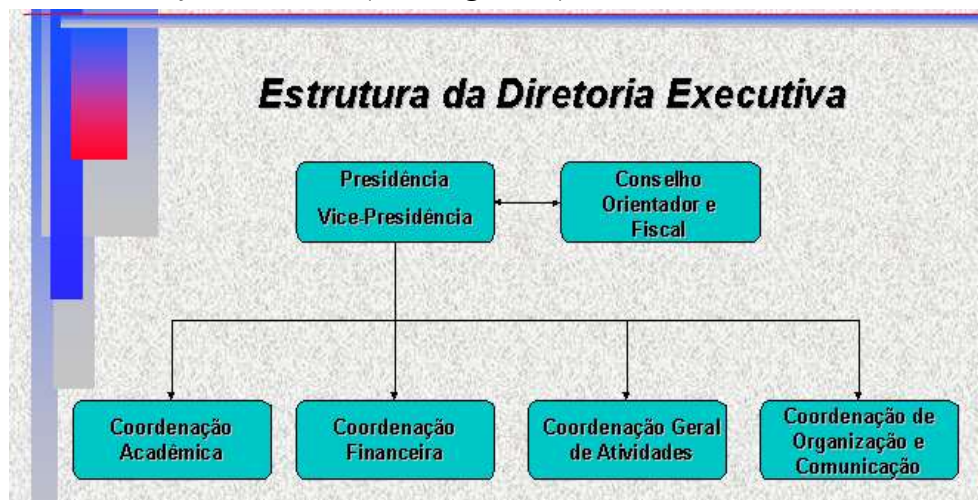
Estrutura da Diretoria Executiva

Presidência
Vice-Presidência

Conselho Orientador e Fiscal

Coordenação Acadêmica

Coordenação Financeira

Coordenação Geral de Atividades

Coordenação de Organização e Comunicação